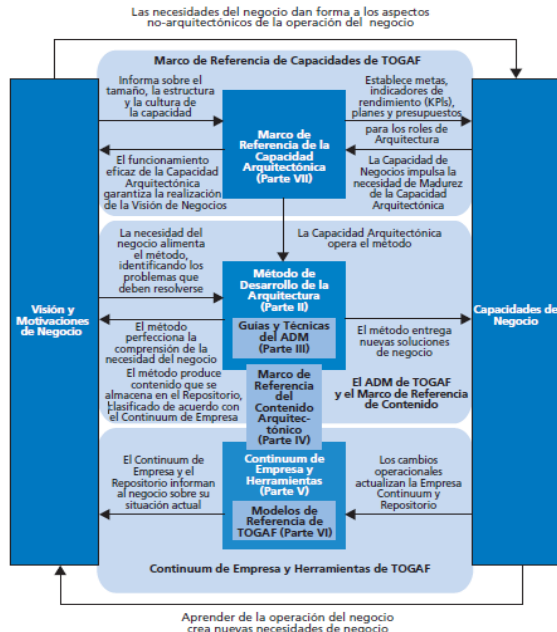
Las necesidades del negocio dan forma a los aspectos no-arquitectónicos de la operación del negocio

Marco de Referencia de Capacidades de TOGAF

Informa sobre el tamaño, la estructura y la cultura de la capacidad

Marco de Referencia de la Capacidad Arquitectónica (Parte VII)

Establece metas, indicadores de rendimiento (KPIs), planes y presupuestos para los roles de Arquitectura

El funcionamiento eficaz de la Capacidad Arquitectónica garantiza la realización de la Visión de Negocios

La Capacidad de Negocios impulsa la necesidad de Madurez de la Capacidad Arquitectónica

La necesidad del negocio alimenta el método, identificando los problemas que deben resolverse

La Capacidad Arquitectónica opera el método

Visión y Motivaciones de Negocio

Método de Desarrollo de la Arquitectura (Parte II)

Guías y Técnicas del ADM (Parte III)

Capacidades de Negocio

El método perfecciona la comprensión de la necesidad del negocio

El método entrega nuevas soluciones de negocio

El método produce contenido que se almacena en el Repositorio, clasificado de acuerdo con el Continuum de Empresa

Marco de Referencia del Contenido Arquitectónico (Parte IV)

El ADM de TOGAF y el Marco de Referencia de Contenido

El Continuum de Empresa y el Repositorio informan al negocio sobre su situación actual

Continuum de Empresa y Herramientas (Parte V)

Los cambios operacionales actualizan la Empresa Continuum y Repositorio

Modelos de Referencia de TOGAF (Parte VI)

Continuum de Empresa y Herramientas de TOGAF

Aprender de la operación del negocio crea nuevas necesidades de negocio